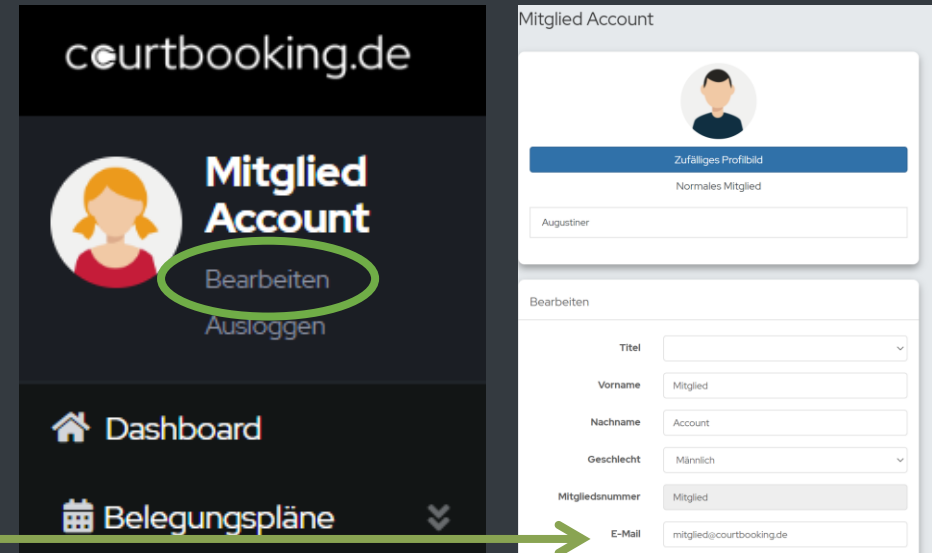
courtbooking.de

Mitglied Account
Bearbeiten
Ausloggen

Dashboard

Belegungspläne

Mitglied Account

Zufälliges Profilbild
Normales Mitglied
Augustiner

Bearbeiten

| | |
|---|---|
| Titel | |
| Vorname | Mitglied |
| Nachname | Account |
| Geschlecht | Männlich |
| Mitgliedsnummer | Mitglied |
| E-Mail | mitglied@courtbooking.de |